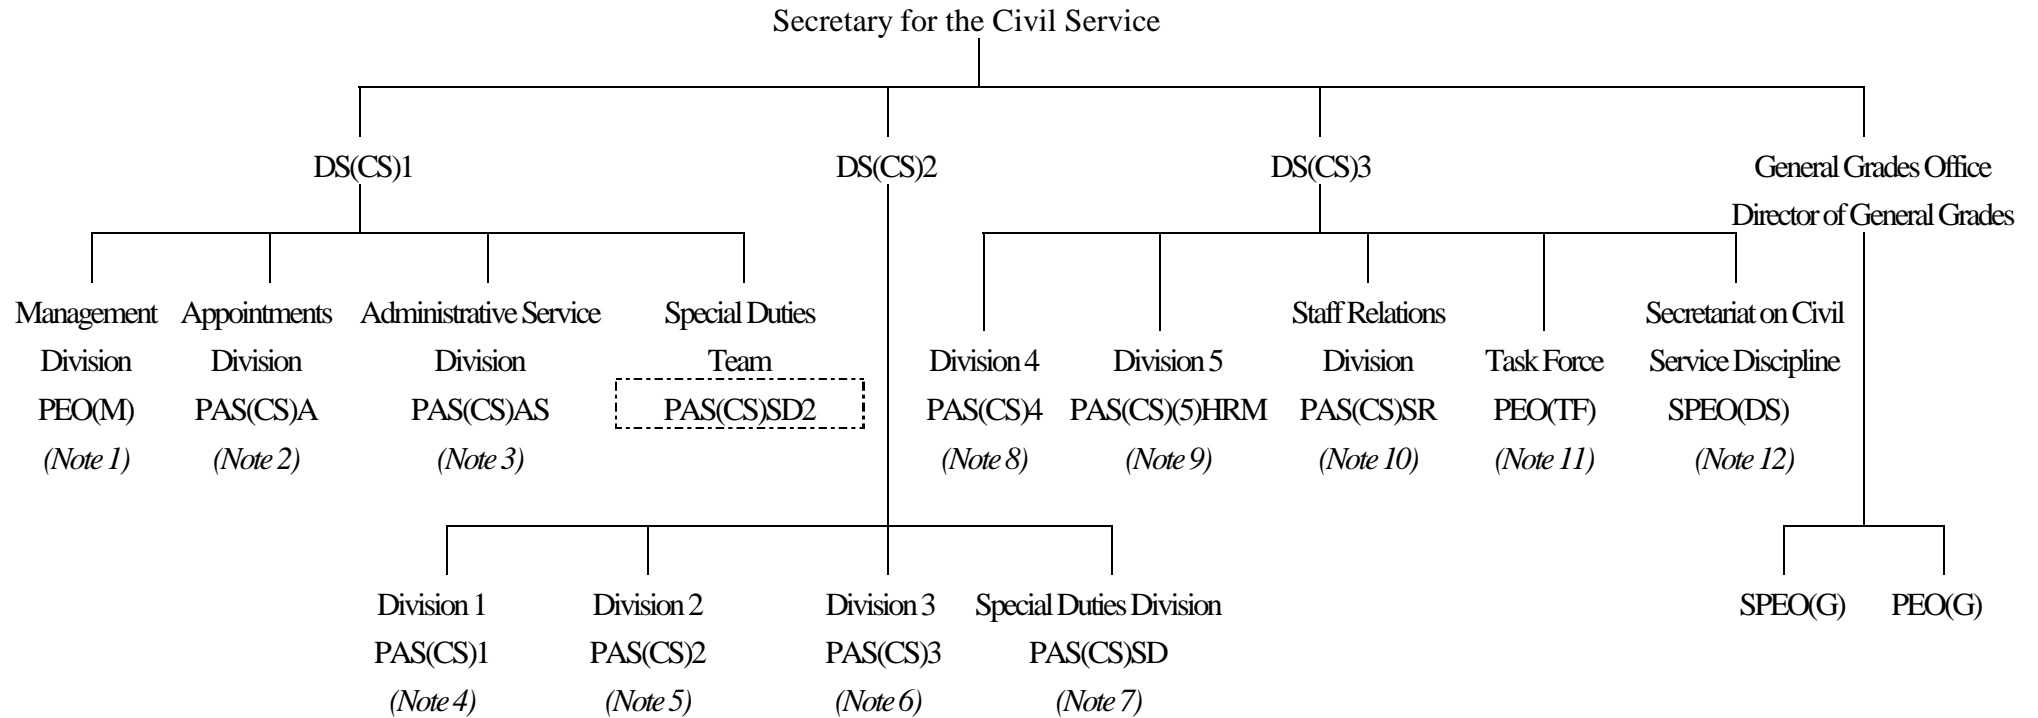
Secretary for the Civil Service

DS(CS)1

DS(CS)2

DS(CS)3

General Grades Office
Director of General Grades

Management Division
PEO(M)
(Note 1)

Appointments Division
PAS(CS)A
(Note 2)

Administrative Service Division
PAS(CS)AS
(Note 3)

Special Duties Team
PAS(CS)SD2

Division 4
PAS(CS)4
(Note 8)

Division 5
PAS(CS)(5)HRM
(Note 9)

Staff Relations Division
PAS(CS)SR
(Note 10)

Task Force
PEO(TF)
(Note 11)

Secretariat on Civil Service Discipline
SPEO(DS)
(Note 12)

Division 1
PAS(CS)1
(Note 4)

Division 2
PAS(CS)2
(Note 5)

Division 3
PAS(CS)3
(Note 6)

Special Duties Division
PAS(CS)SD
(Note 7)

SPEO(G)

PEO(G)